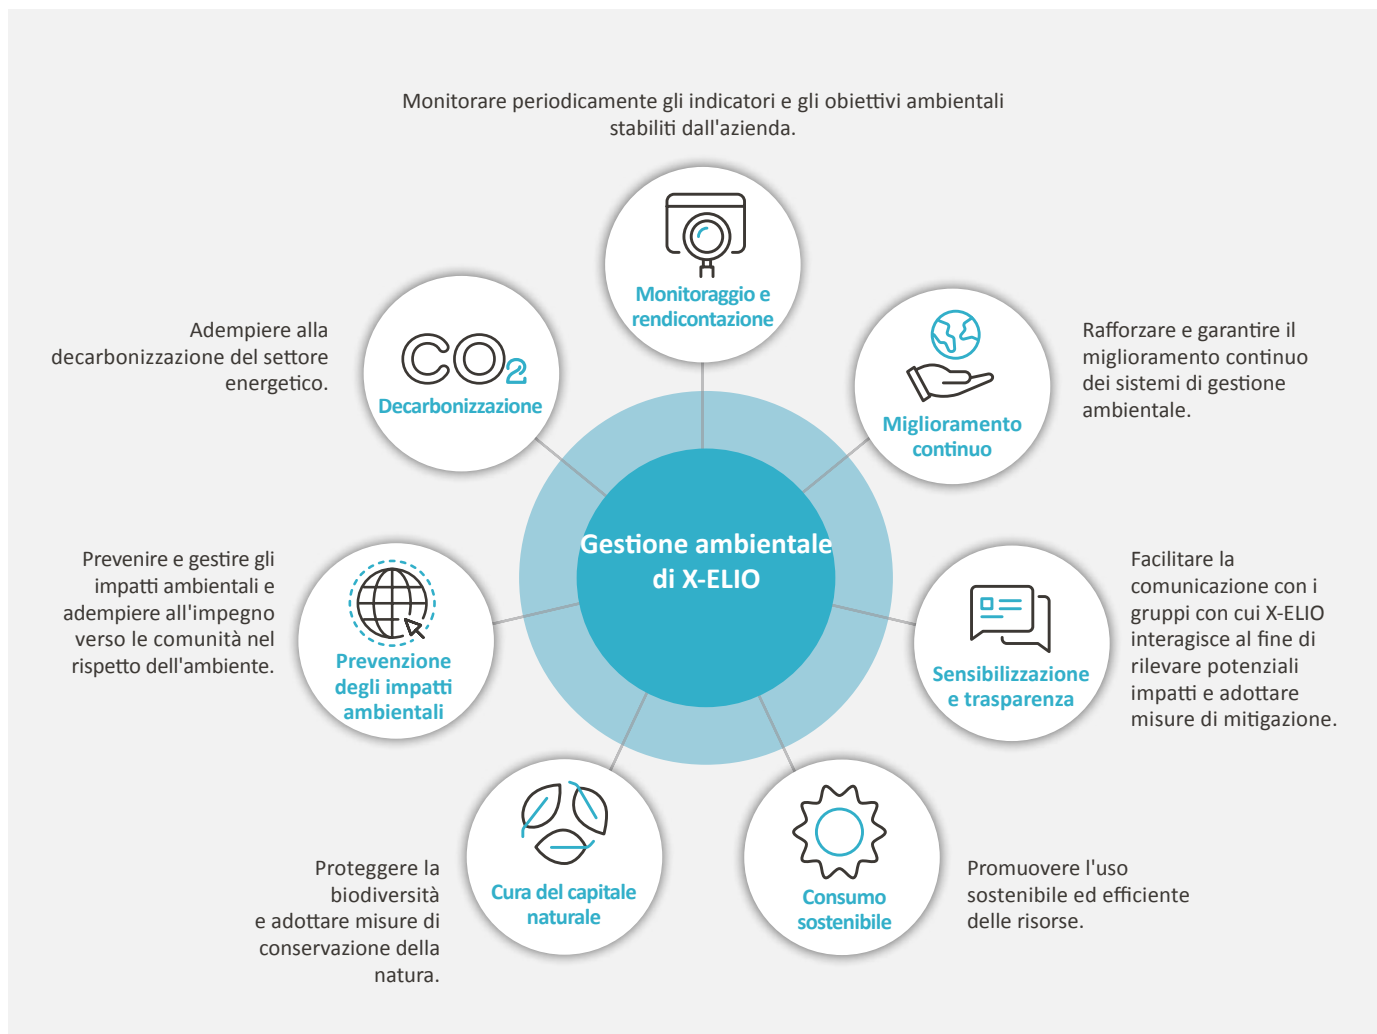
Monitorare periodicamente gli indicatori e gli obiettivi ambientali stabiliti dall'azienda.

Monitoraggio e rendicontazione

Adempiere alla decarbonizzazione del settore energetico.

$CO_2$

Decarbonizzazione

Rafforzare e garantire il miglioramento continuo dei sistemi di gestione ambientale.

Miglioramento continuo

Gestione ambientale di X-ELIO

Prevenire e gestire gli impatti ambientali e adempiere all'impegno verso le comunità nel rispetto dell'ambiente.

Prevenzione degli impatti ambientali

Facilitare la comunicazione con i gruppi con cui X-ELIO interagisce al fine di rilevare potenziali impatti e adottare misure di mitigazione.

Sensibilizzazione e trasparenza

Proteggere la biodiversità e adottare misure di conservazione della natura.

Cura del capitale naturale

Consumo sostenibile

Promuovere l'uso sostenibile ed efficiente delle risorse.